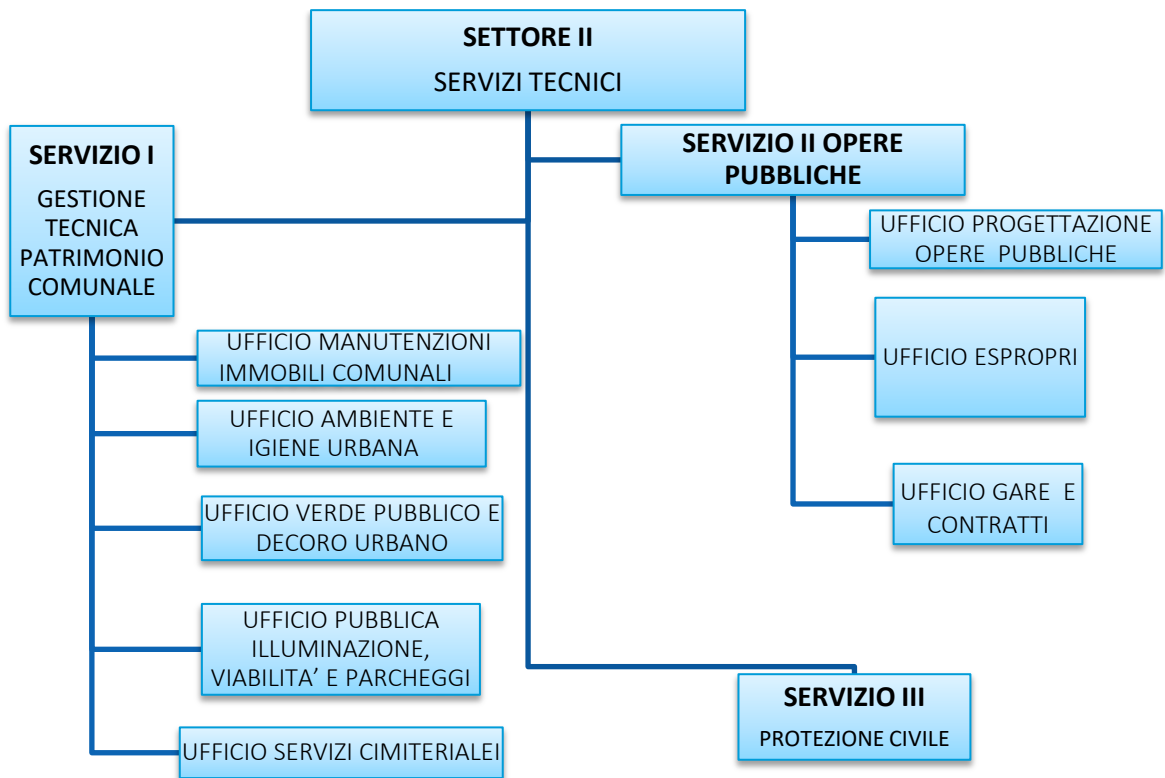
SETTORE II

SERVIZI TECNICI

SERVIZIO I

GESTIONE TECNICA PATRIMONIO COMUNALE

UFFICIO MANUTENZIONI IMMOBILI COMUNALI

UFFICIO AMBIENTE E IGIENE URBANA

UFFICIO VERDE PUBBLICO E DECORO URBANO

UFFICIO PUBBLICA ILLUMINAZIONE, VIABILITA' E PARCHEGGI

UFFICIO SERVIZI CIMITERIALEI

SERVIZIO II OPERE PUBBLICHE

UFFICIO PROGETTAZIONE OPERE PUBBLICHE

UFFICIO ESPROPRI

UFFICIO GARE E CONTRATTI

SERVIZIO III

PROTEZIONE CIVILE